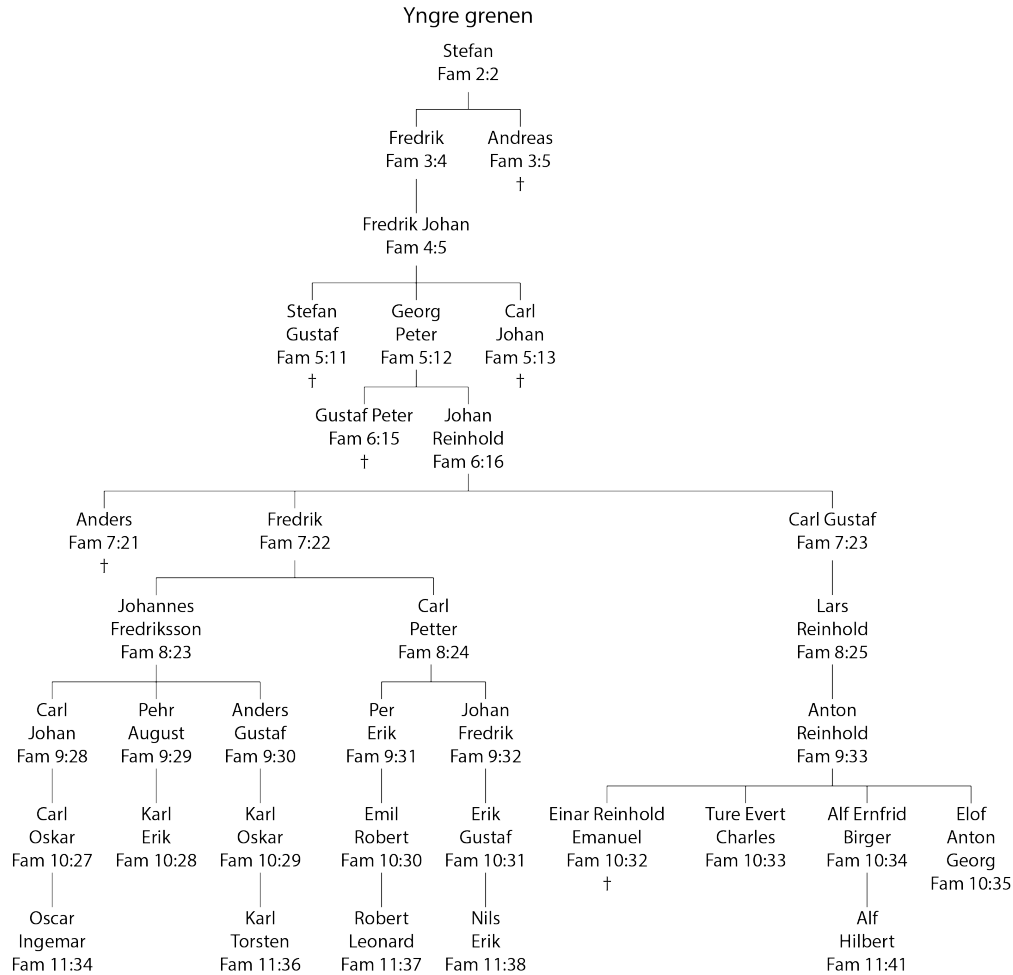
Yngre grenen

Stefan
Fam 2:2

Fredrik
Fam 3:4

Andreas
Fam 3:5
†

Fredrik Johan
Fam 4:5

Stefan
Gustaf
Fam 5:11
†

Georg
Peter
Fam 5:12

Carl
Johan
Fam 5:13
†

Gustaf Peter
Fam 6:15
†

Johan
Reinhold
Fam 6:16

Anders
Fam 7:21
†

Fredrik
Fam 7:22

Carl Gustaf
Fam 7:23

Johannes
Fredriksson
Fam 8:23

Carl
Petter
Fam 8:24

Lars
Reinhold
Fam 8:25

Carl
Johan
Fam 9:28

Pehr
August
Fam 9:29

Anders
Gustaf
Fam 9:30

Per
Erik
Fam 9:31

Johan
Fredrik
Fam 9:32

Anton
Reinhold
Fam 9:33

Carl
Oskar
Fam 10:27

Karl
Erik
Fam 10:28

Karl
Oskar
Fam 10:29

Emil
Robert
Fam 10:30

Erik
Gustaf
Fam 10:31

Einar Reinhold
Emanuel
Fam 10:32
†

Ture Evert
Charles
Fam 10:33

Alf Ernfrid
Birger
Fam 10:34

Elof
Anton
Georg
Fam 10:35

Oscar
Ingemar
Fam 11:34

Karl
Torsten
Fam 11:36

Robert
Leonard
Fam 11:37

Nils
Erik
Fam 11:38

Alf
Hilbert
Fam 11:41